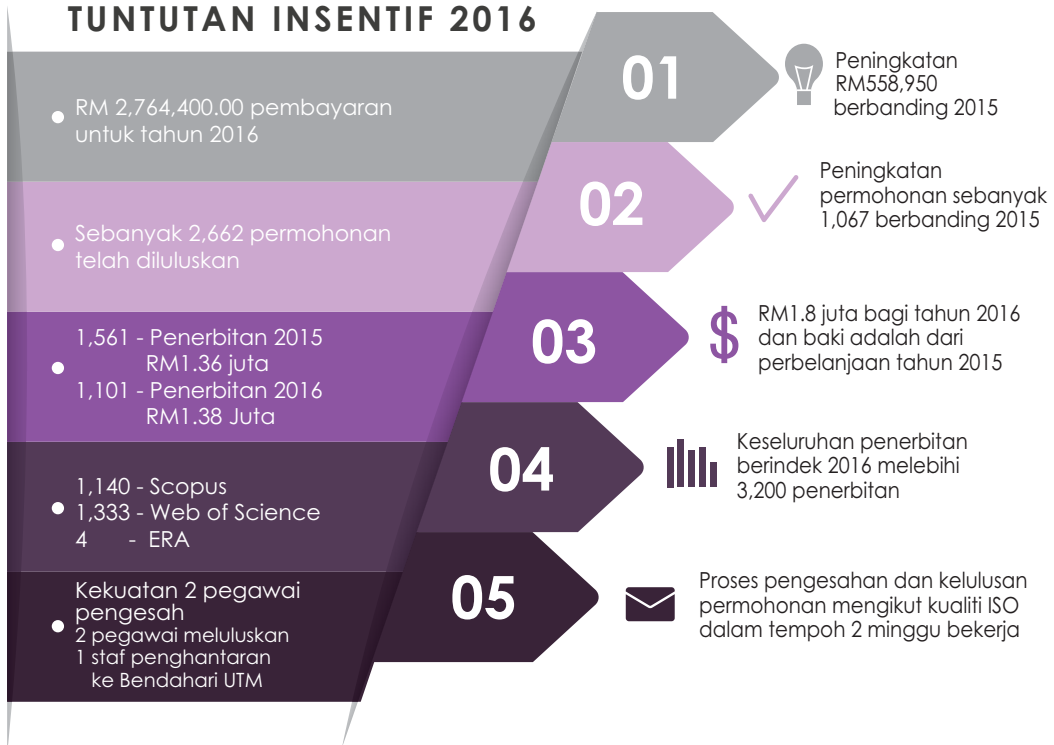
TUNTUTAN INSENTIF 2016

RM 2,764,400.00 pembayaran untuk tahun 2016

01

Peningkatan RM558,950 berbanding 2015

Sebanyak 2,662 permohonan telah diluluskan

02

Peningkatan permohonan sebanyak 1,067 berbanding 2015

1,561 - Penerbitan 2015
RM1.36 juta
1,101 - Penerbitan 2016
RM1.38 Juta

03

RM1.8 juta bagi tahun 2016 dan baki adalah dari perbelanjaan tahun 2015

1,140 - Scopus
1,333 - Web of Science
4 - ERA

04

Keseluruhan penerbitan berindek 2016 melebihi 3,200 penerbitan

Kekuatan 2 pegawai pengesah
2 pegawai meluluskan
1 staf penghantaran ke Bendahari UTM

05

Proses pengesahan dan kelulusan permohonan mengikut kualiti ISO dalam tempoh 2 minggu bekerja